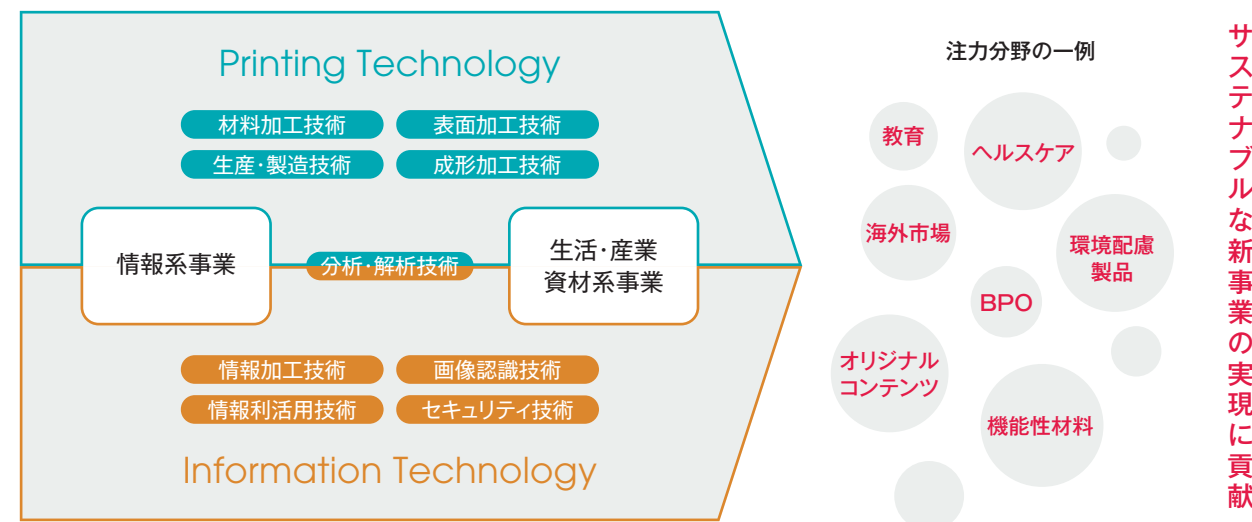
Printing Technology

材料加工技術
表面加工技術
生産・製造技術
成形加工技術

情報系事業
分析・解析技術
生活・産業資材系事業

情報加工技術
画像認識技術
情報利活用技術
セキュリティ技術

Information Technology

注力分野の一例

教育
ヘルスケア
海外市場
環境配慮製品
BPO
オリジナルコンテンツ
機能性材料

サステナブルな新事業の実現に貢献